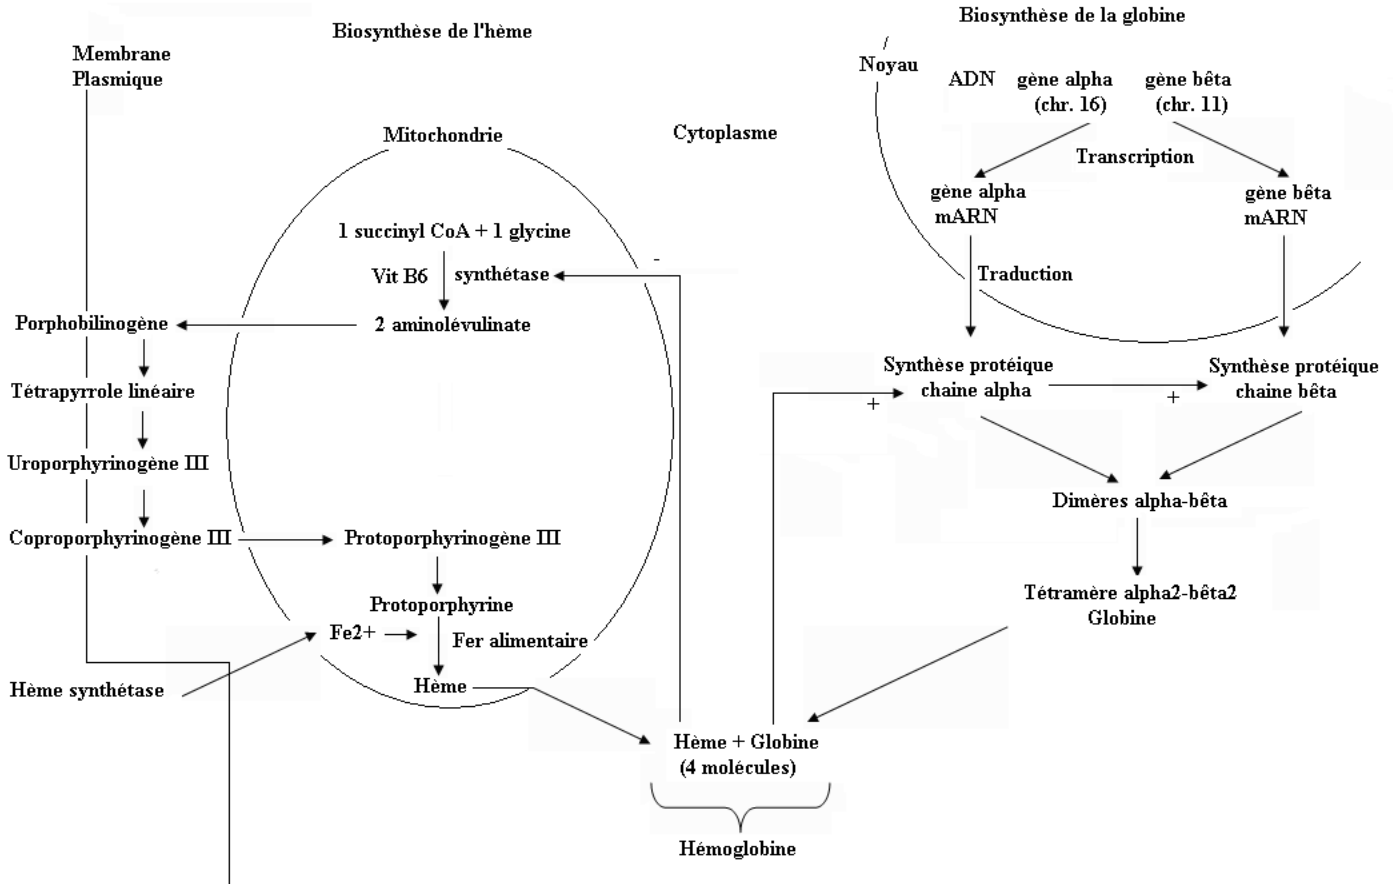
Biosynthèse de l'hème

Membrane Plasmique

Mitochondrie

Cytoplasme

1 succinyl CoA + 1 glycine

Vit B6

synthétase

-

2 aminolévulinate

Porphobilinogène

Tétrapyrrole linéaire

Uroporphyrinogène III

Coproporphyrinogène III

Protoporphyrinogène III

Protoporphyrine

Fe2+

Fer alimentaire

Hème

Hème synthétase

Biosynthèse de la globine

Noyau

ADN

gène alpha (chr. 16)

gène bêta (chr. 11)

Transcription

gène alpha mARN

gène bêta mARN

Traduction

Synthèse protéique chaine alpha

+

+

Synthèse protéique chaine bêta

Dimères alpha-bêta

Tétramère alpha2-bêta2 Globine

Hème + Globine (4 molécules)

Hémoglobine